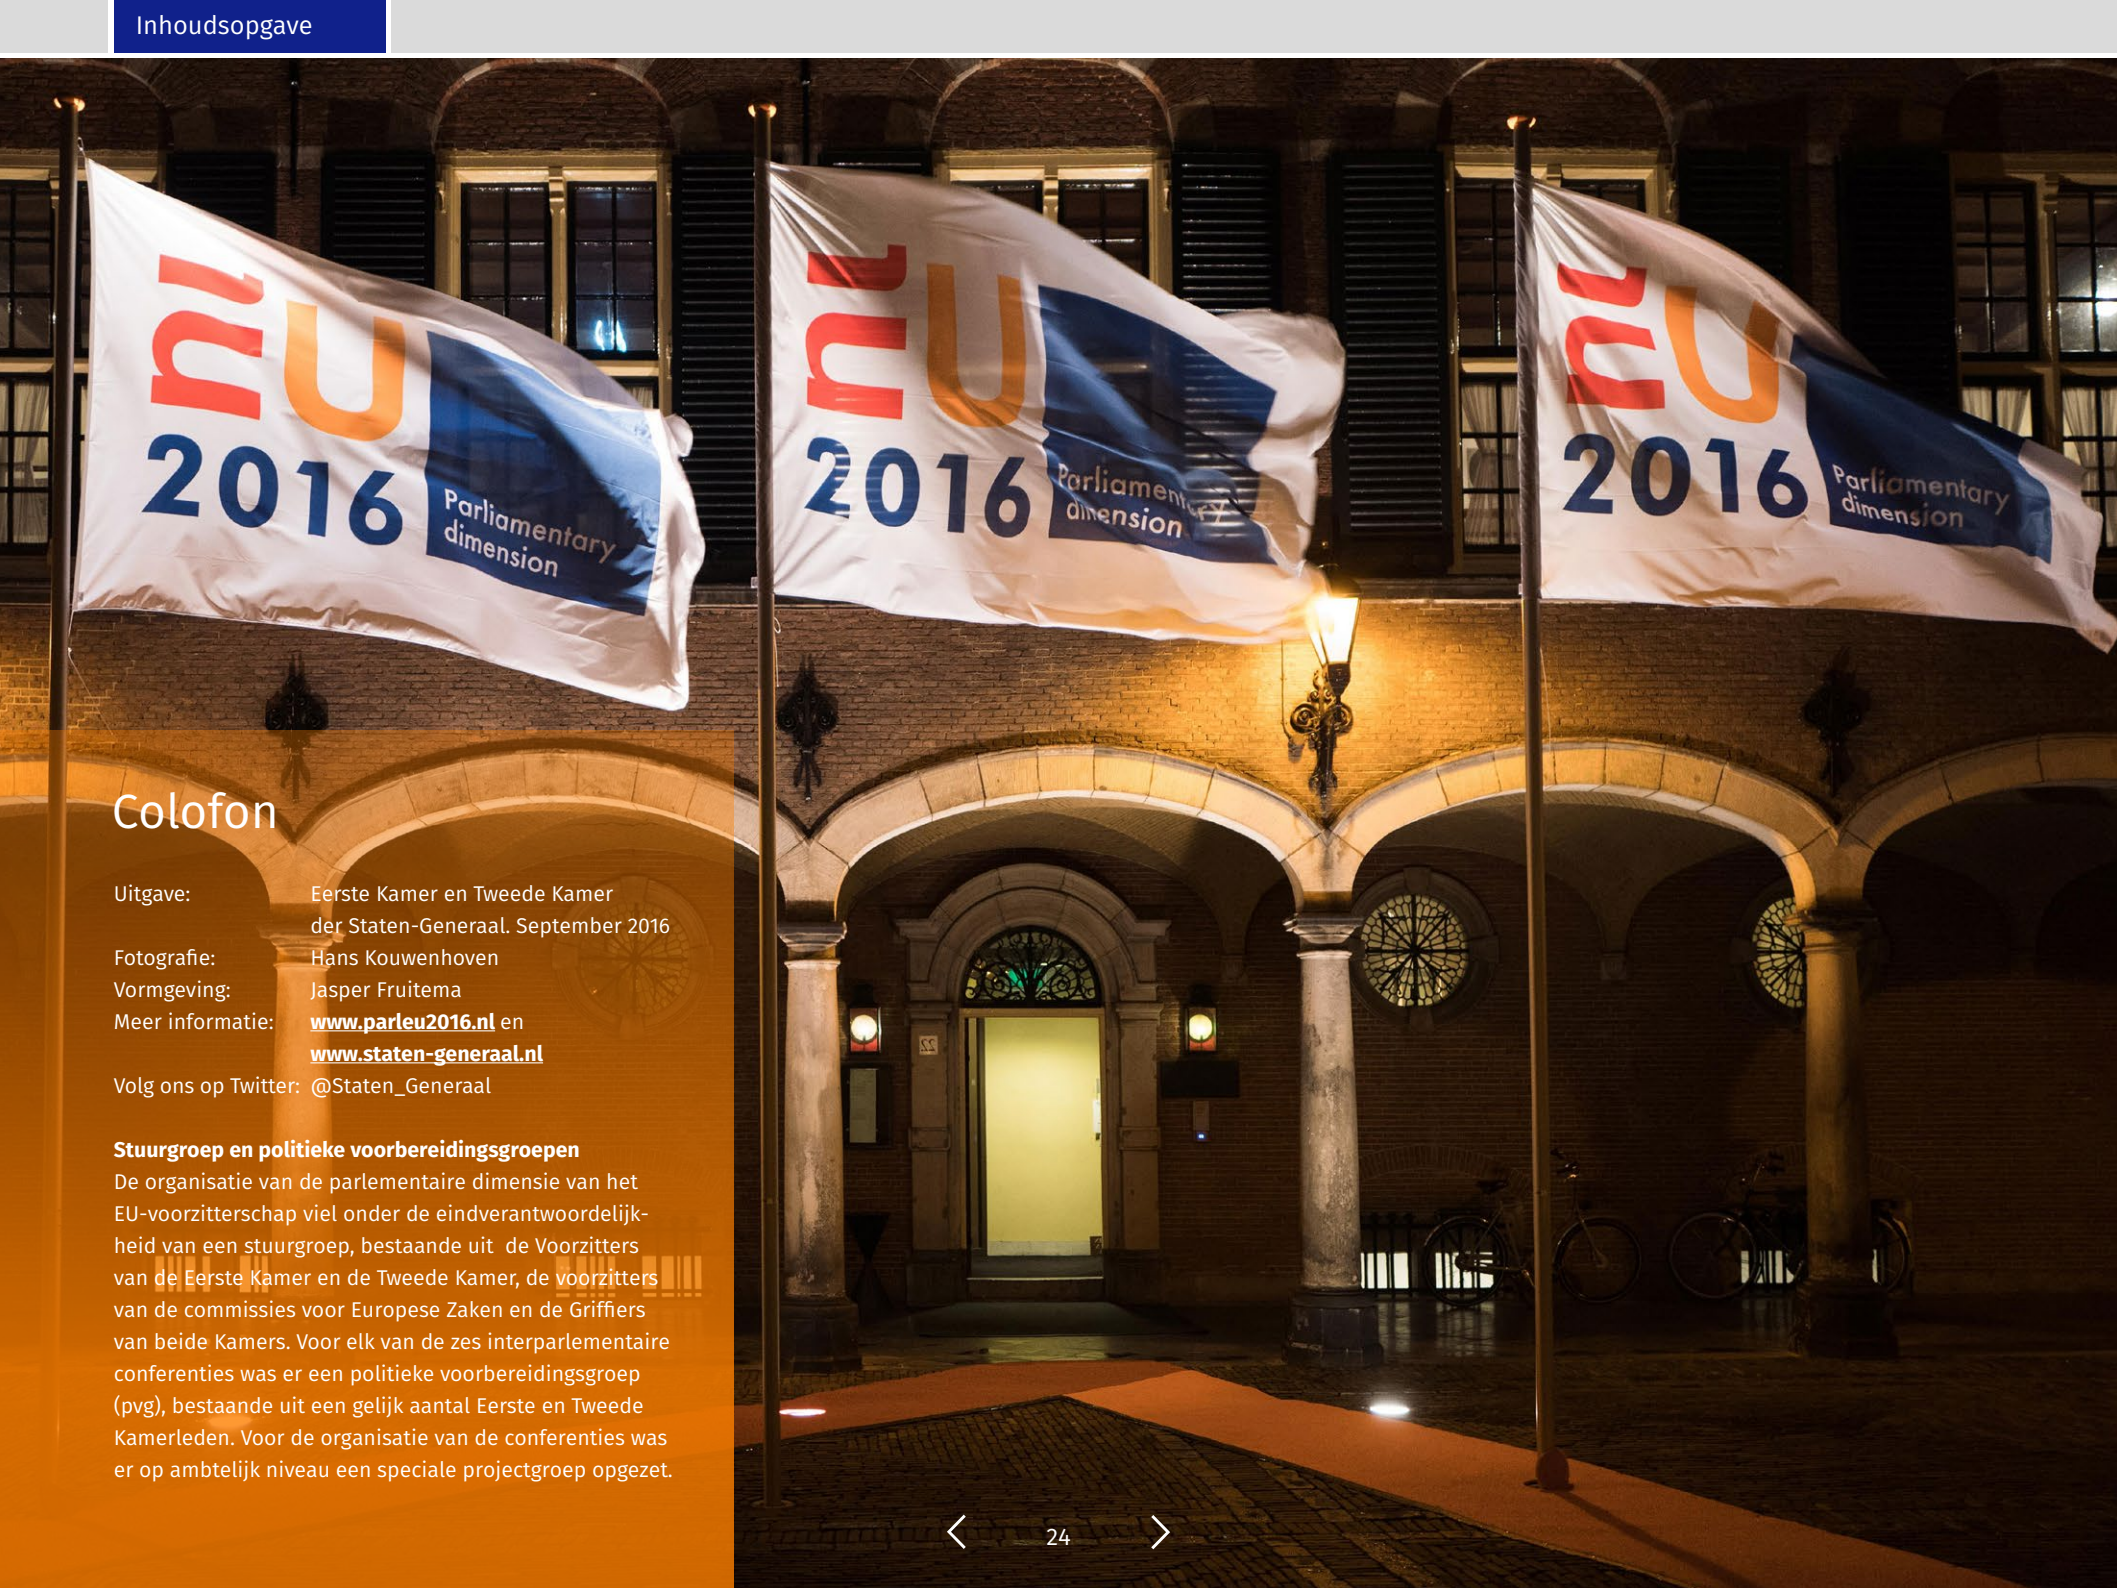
Inhoudsopgave

nl EU 2016 Parliamentary dimension

nl EU 2016 Parliamentary dimension

nl EU 2016 Parliamentary dimension

Colofon

Uitgave: Eerste Kamer en Tweede Kamer der Staten-Generaal. September 2016
Fotografie: Hans Kouwenhoven
Vormgeving: Jasper Fruitema
Meer informatie: www.parleu2016.nl en www.staten-generaal.nl
Volg ons op Twitter: @Staten_Generaal

**Stuurgroep en politieke voorbereidingsgroepen**
De organisatie van de parlementaire dimensie van het EU-voorzitterschap viel onder de eindverantwoordelijkheid van een stuurgroep, bestaande uit de Voorzitters van de Eerste Kamer en de Tweede Kamer, de voorzitters van de commissies voor Europese Zaken en de Griffiers van beide Kamers. Voor elk van de zes interparlementaire conferenties was er een politieke voorbereidingsgroep (pvg), bestaande uit een gelijk aantal Eerste en Tweede Kamerleden. Voor de organisatie van de conferenties was er op ambtelijk niveau een speciale projectgroep opgezet.

24